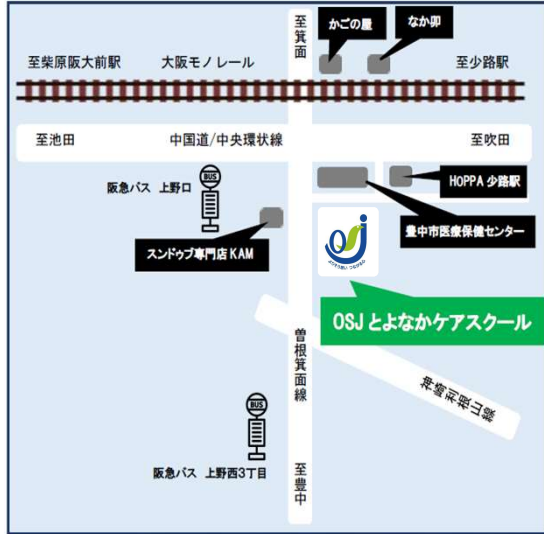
至箕面

かごの屋

なか卯

至柴原阪大前駅

大阪モノレール

至少路駅

至池田

中国道/中央環状線

至吹田

BUS

阪急バス 上野口

HOPPA 少路駅

スンドゥブ専門店 KAM

豊中市医療保健センター

OSJ

OSJ とよなかケアスクール

曽根箕面線

豊島中嶋線

BUS

阪急バス 上野西3丁目

至豊中